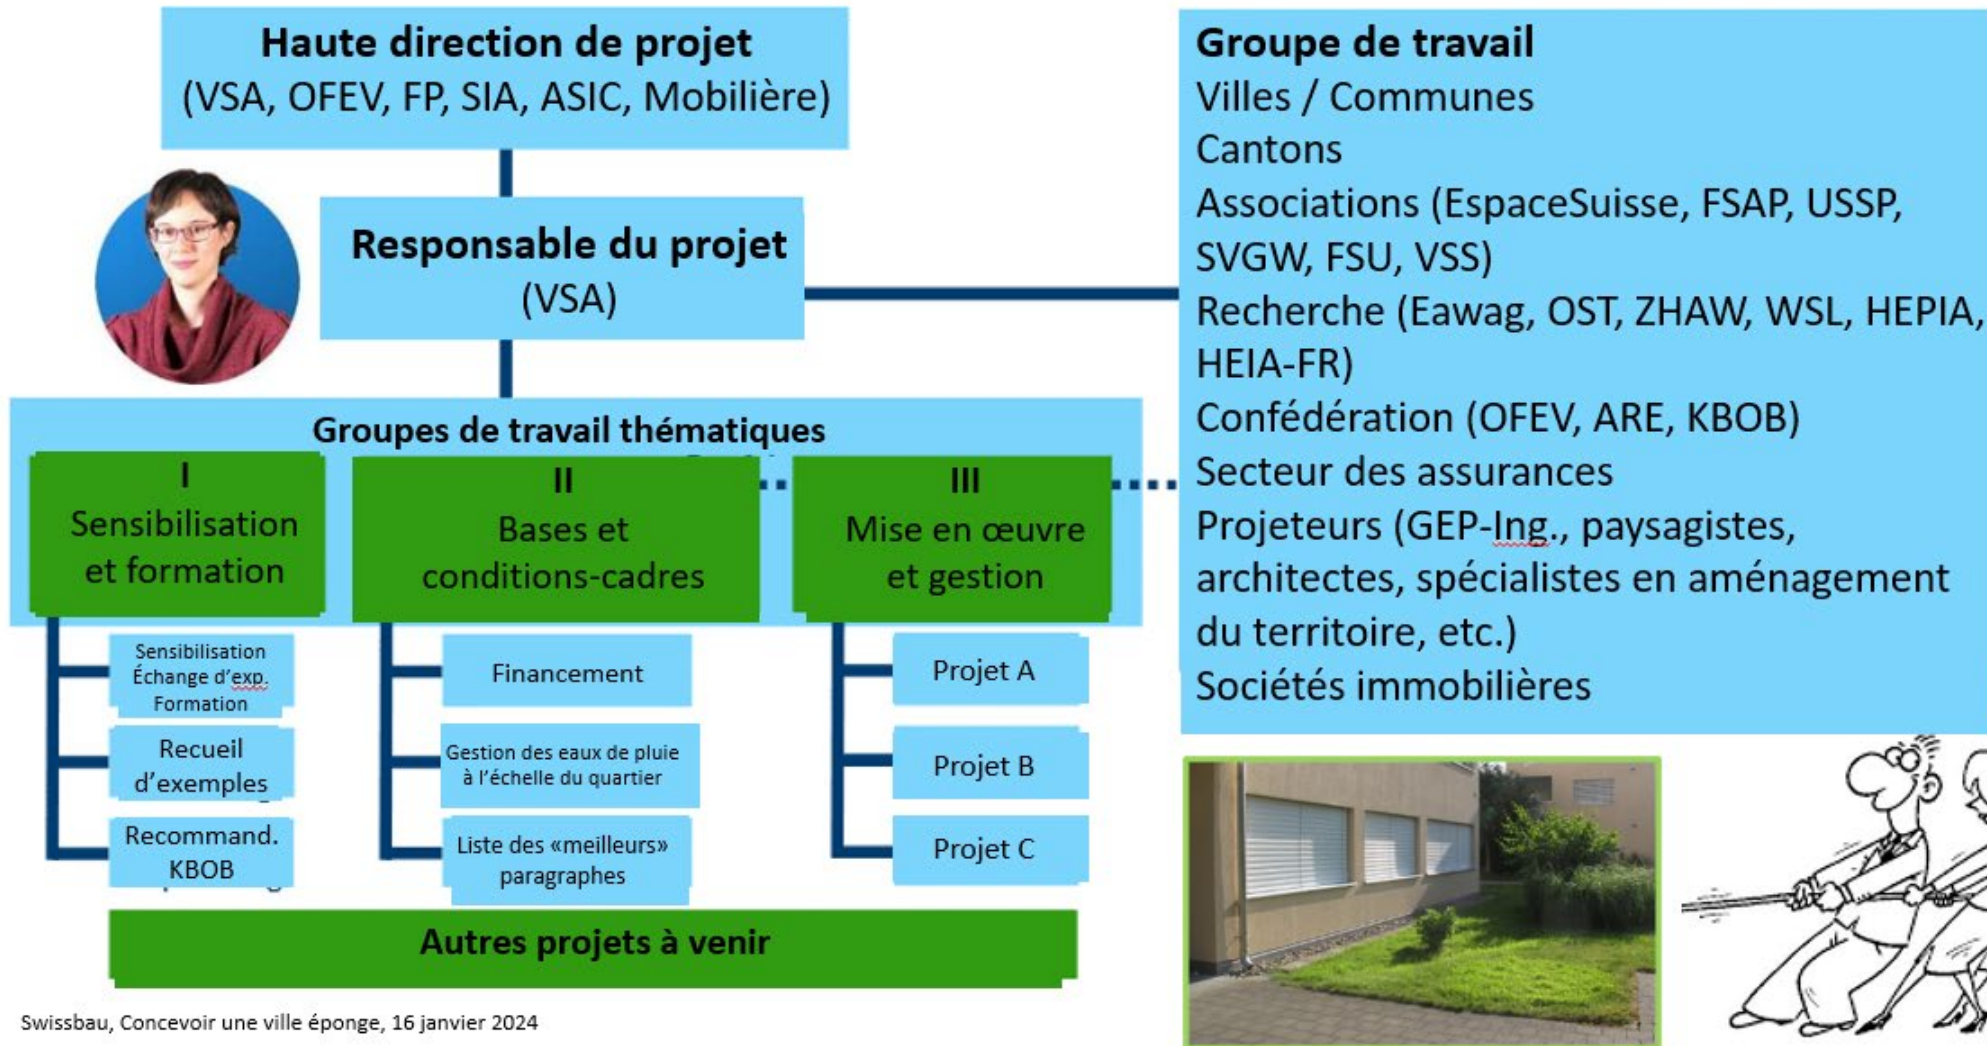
Haute direction de projet
(VSA, OFEV, FP, SIA, ASIC, Mobilière)

Responsable du projet
(VSA)

Groupes de travail thématiques

I
Sensibilisation et formation

II
Bases et conditions-cadres

III
Mise en œuvre et gestion

Sensibilisation
Échange d'exp.
Formation

Recueil d'exemples

Recommand. KBOB

Financement

Gestion des eaux de pluie à l'échelle du quartier

Liste des «meilleurs» paragraphes

Projet A

Projet B

Projet C

Autres projets à venir

Groupe de travail
Villes / Communes
Cantons
Associations (EspaceSuisse, FSAP, USSP, SVGW, FSU, VSS)
Recherche (Eawag, OST, ZHAW, WSL, HEPIA, HEIA-FR)
Confédération (OFEV, ARE, KBOB)
Secteur des assurances
Projeteurs (GEP-Ing., paysagistes, architectes, spécialistes en aménagement du territoire, etc.)
Sociétés immobilières

Swissbau, Concevoir une ville éponge, 16 janvier 2024